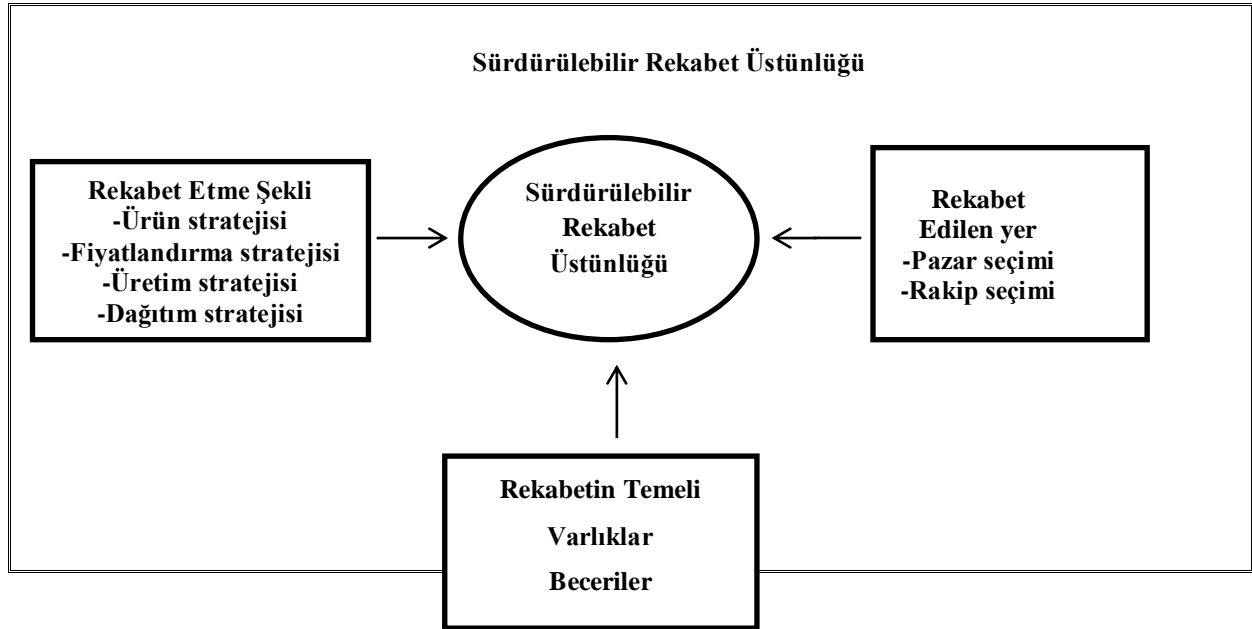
Sürdürülebilir Rekabet Üstünlüğü

Rekabet Etme Şekli
-Ürün stratejisi
-Fiyatlandırma stratejisi
-Üretim stratejisi
-Dağıtım stratejisi

Sürdürülebilir
Rekabet
Üstünlüğü

Rekabet
Edilen yer
-Pazar seçimi
-Rakip seçimi

Rekabetin Temeli
Varlıklar
Beceriler